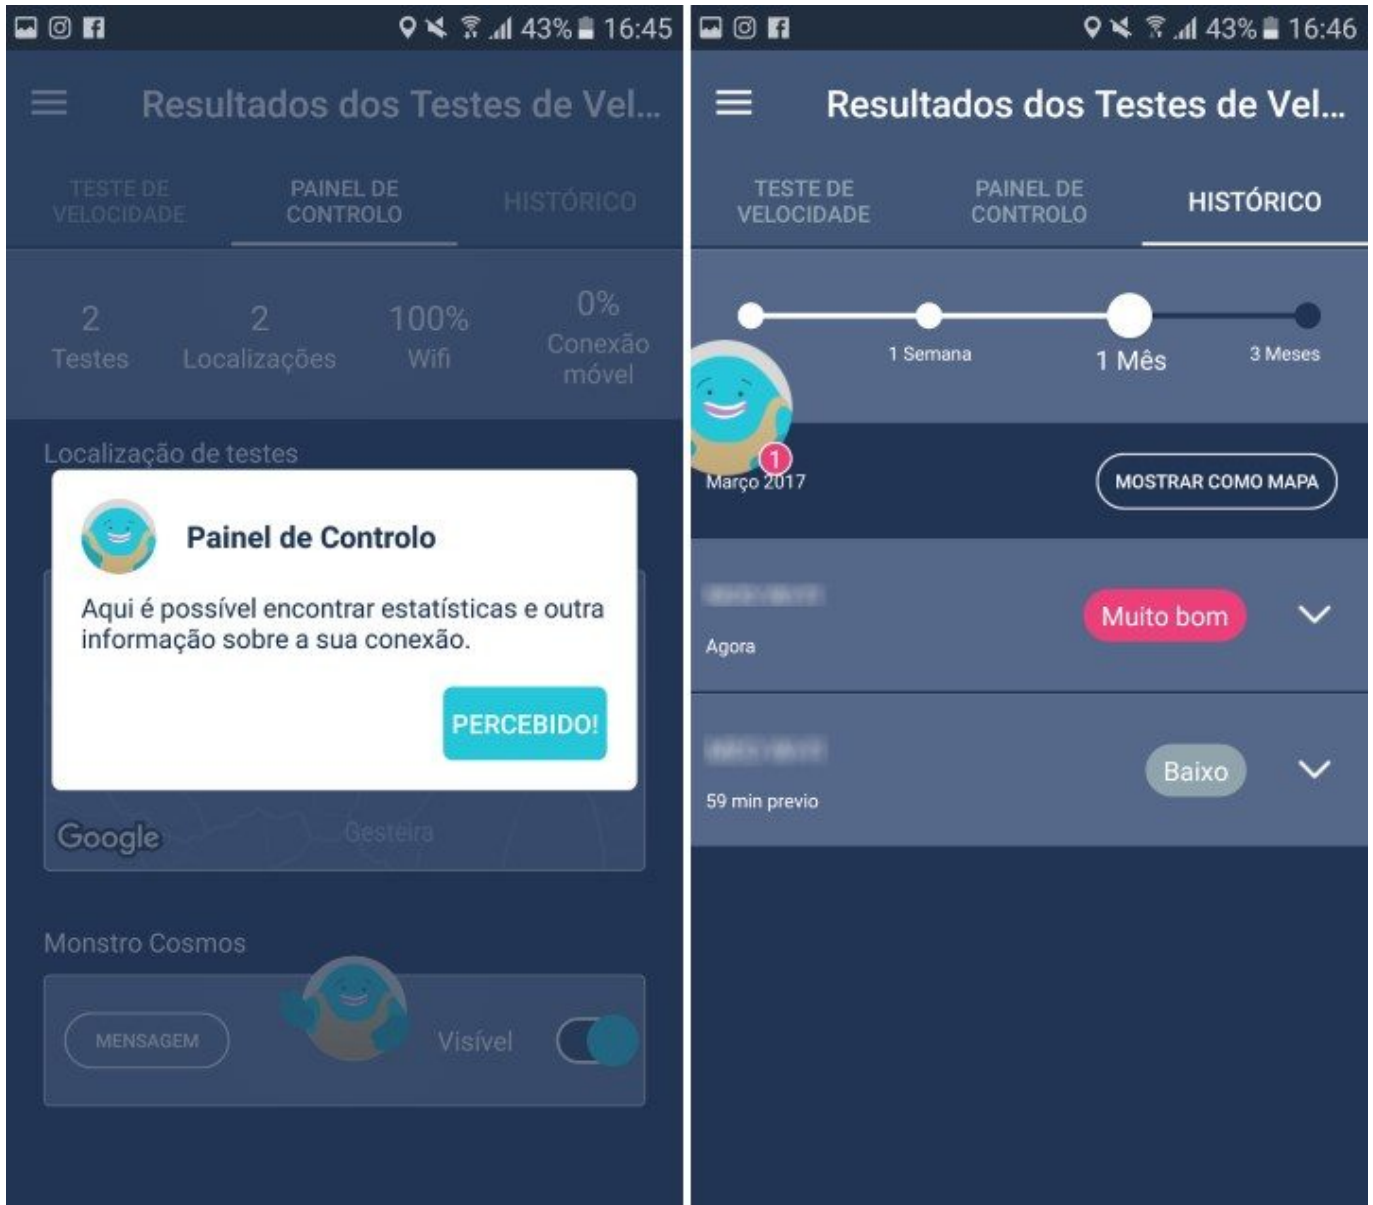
43% 16:45

Resultados dos Testes de Vel...

TESTE DE VELOCIDADE

PAINEL DE CONTROLO

HISTÓRICO

2
Testes

2
Localizações

100%
Wifi

0%
Conexão móvel

Localização de testes

Painel de Controlo

Aqui é possível encontrar estatísticas e outra informação sobre a sua conexão.

PERCEBIDO!

Google

Gesteira

Monstro Cosmos

MENSAGEM

Visível

43% 16:46

Resultados dos Testes de Vel...

TESTE DE VELOCIDADE

PAINEL DE CONTROLO

HISTÓRICO

1 Semana

1 Mês

3 Meses

1

Março 2017

MOSTRAR COMO MAPA

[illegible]

Agora

Muito bom

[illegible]

59 min previo

Baixo